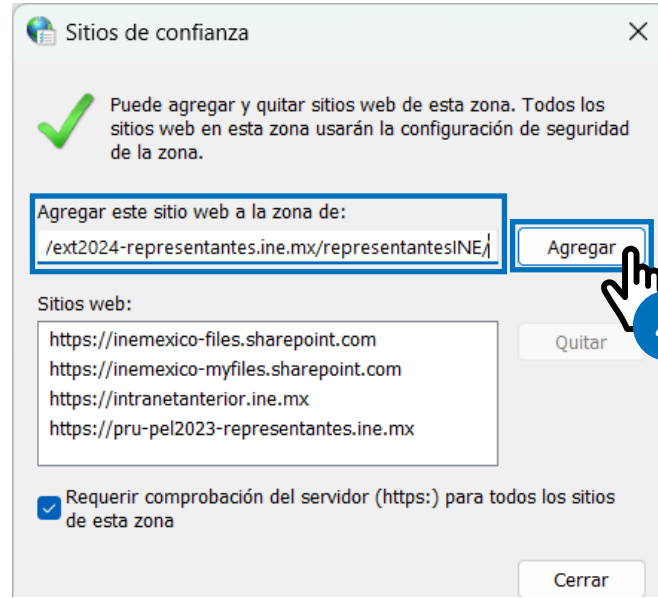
Sitios de confianza

Puede agregar y quitar sitios web de esta zona. Todos los sitios web en esta zona usarán la configuración de seguridad de la zona.

Agregar este sitio web a la zona de:

/ext2024-representantes.ine.mx/representantesINE/

Agregar

Sitios web:

https://inemexico-files.sharepoint.com
https://inemexico-myfiles.sharepoint.com
https://intranetanterior.ine.mx
https://pru-pel2023-representantes.ine.mx

Quitar

Requerir comprobación del servidor (https:) para todos los sitios de esta zona

Cerrar